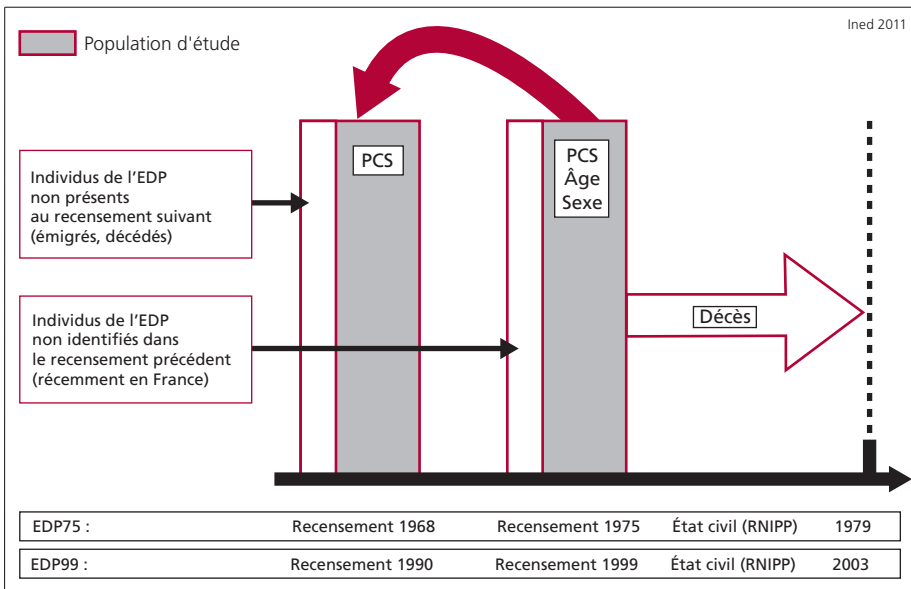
Ined 2011

Population d'étude

PCS

PCS
Âge
Sexe

Individus de l'EDP non présents au recensement suivant (émigrés, décédés)

Individus de l'EDP non identifiés dans le recensement précédent (récemment en France)

Décès

| EDP75 : | Recensement 1968 | Recensement 1975 | État civil (RNIPP) | 1979 |
|---|---|---|---|---|
| EDP99 : | Recensement 1990 | Recensement 1999 | État civil (RNIPP) | 2003 |